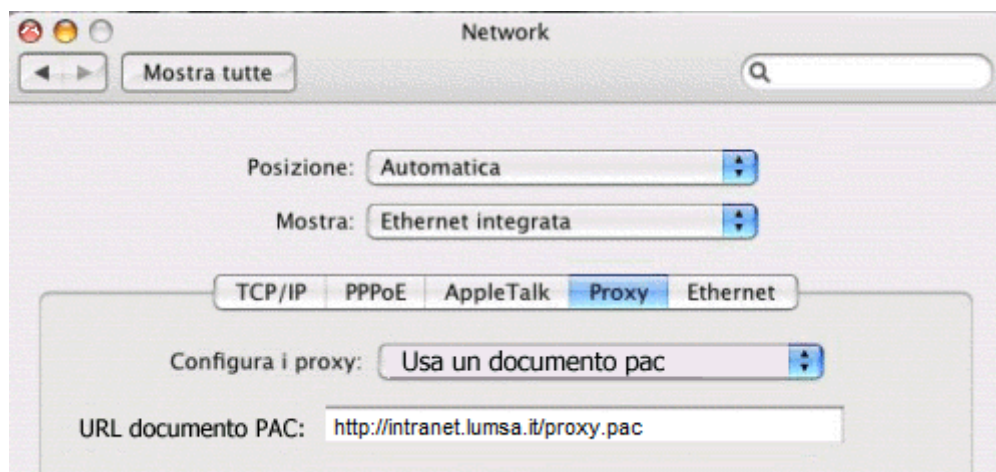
Network

Mostra tutte

Posizione: Automatica

Mostra: Ethernet integrata

TCP/IP | PPPoE | AppleTalk | Proxy | Ethernet

Configura i proxy: Usa un documento pac

URL documento PAC: http://intranet.lumsa.it/proxy.pac